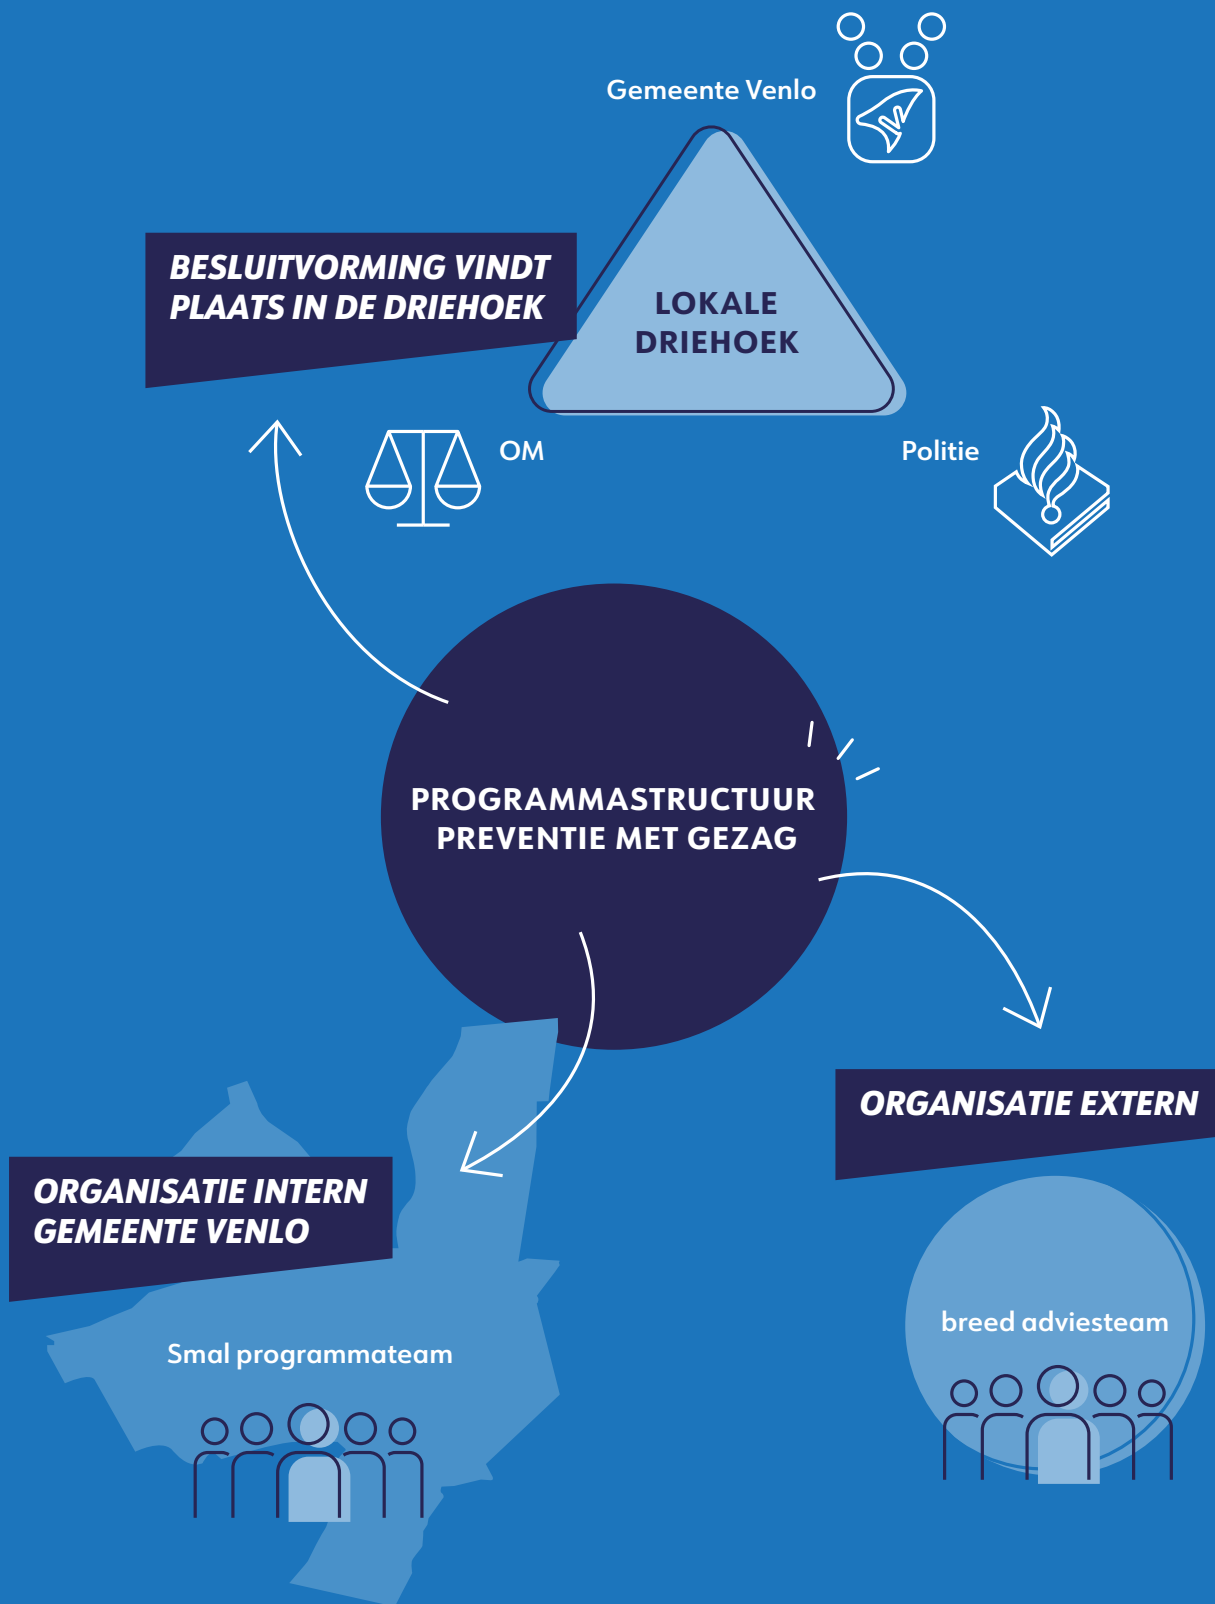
Gemeente Venlo

BESLUITVORMING VINDT PLAATS IN DE DRIEHOEK

LOKALE DRIEHOEK

OM

Politie

PROGRAMMASTRUCTUUR PREVENTIE MET GEZAG

ORGANISATIE EXTERN

ORGANISATIE INTERN GEMEENTE VENLO

Smal programmateam

breed adviesteam